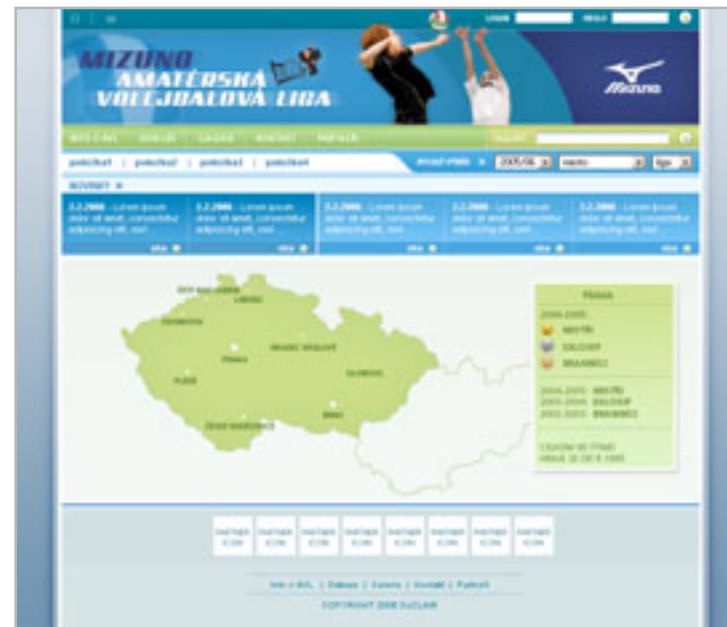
MIZUNO AMATÉRSKÁ VOLEJBALOVÁ LIGA

Mizuno

LOGIN HESLO

podnikat | podnikat | podnikat | podnikat

2005/06

NOVINKY

2.2.2006 - Lorem ipsum dolor sit amet, consectetur adipiscing elit, sed.

2.2.2006 - Lorem ipsum dolor sit amet, consectetur adipiscing elit, sed.

2.2.2006 - Lorem ipsum dolor sit amet, consectetur adipiscing elit, sed.

2.2.2006 - Lorem ipsum dolor sit amet, consectetur adipiscing elit, sed.

2.2.2006 - Lorem ipsum dolor sit amet, consectetur adipiscing elit, sed.

více

LIBEREC

PRAHA

HRADEC KRÁLOVÉ

OLOMOUC

PLZEŇ

BRNO

ČESKÉ BUDĚJOVICE

PRAHA

2004-2005

MISTŘI

STŘÍBRO

BRONZ

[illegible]

PARTNER ICON

PARTNER ICON

PARTNER ICON

PARTNER ICON

PARTNER ICON

PARTNER ICON

PARTNER ICON

PARTNER ICON

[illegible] | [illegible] | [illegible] | Kontakt | Partneři

COPYRIGHT 2006 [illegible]